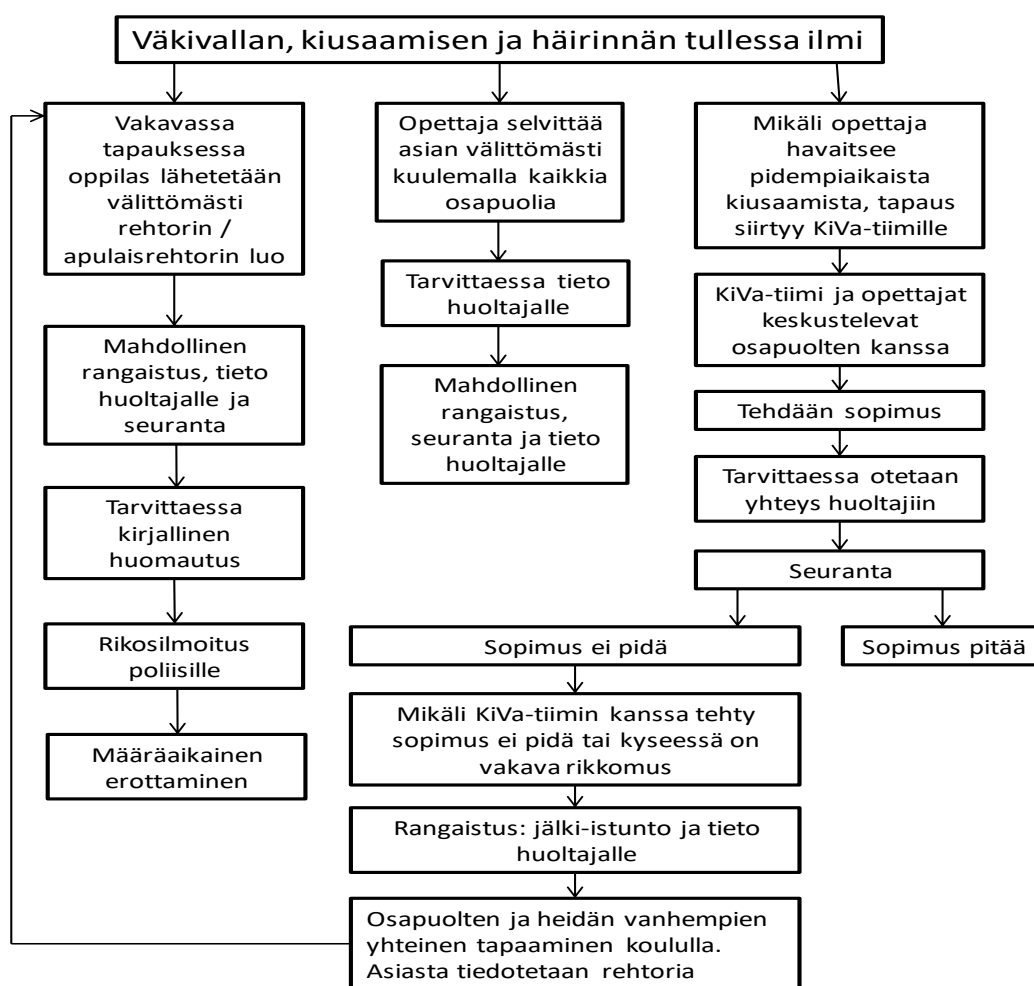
Väkivallan, kiusaamisen ja häirinnän tullessa ilmi

Vakavassa tapauksessa oppilas lähetetään välittömästi rehtorin / apulaisrehtorin luo

Mahdollinen rangaistus, tieto huoltajalle ja seuranta

Tarvittaessa kirjallinen huomautus

Rikosilmoitus poliisille

Määräaikainen erottaminen

Opettaja selvittää asian välittömästi kuulemalla kaikkia osapuolia

Tarvittaessa tieto huoltajalle

Mahdollinen rangaistus, seuranta ja tieto huoltajalle

Mikäli opettaja havaitsee pidempiaikaista kiusaamista, tapaus siirtyy KiVa-tiimille

KiVa-tiimi ja opettajat keskustelevat osapuolten kanssa

Tehdään sopimus

Tarvittaessa otetaan yhteys huoltajiin

Seuranta

Sopimus ei pidä

Sopimus pitää

Mikäli KiVa-tiimin kanssa tehty sopimus ei pidä tai kyseessä on vakava rikkomus

Rangaistus: jälki-istunto ja tieto huoltajalle

Osapuolten ja heidän vanhempien yhteinen tapaaminen koululla. Asiasta tiedotetaan rehtoria